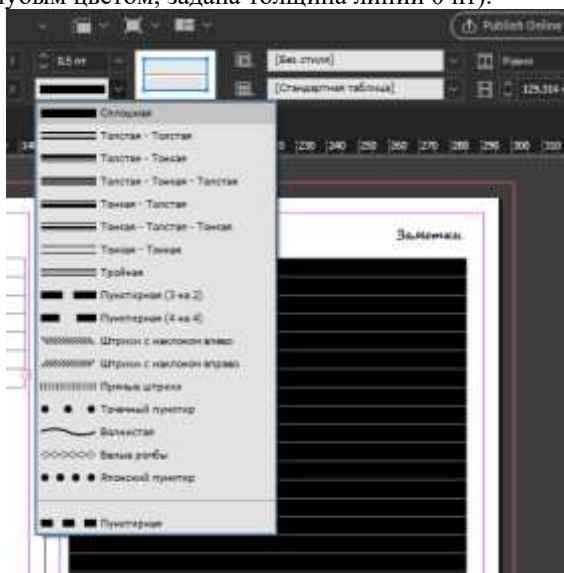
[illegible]убым цветом, задана толщина линии 6 пт).

Publish Online

0,5 пт

[Без стиля]

[Стандартная таблица]

Равно

129,314

Сплошная
Толстая - Толстая
Толстая - Тонкая
Толстая - Тонкая - Толстая
Тонкая - Толстая
Тонкая - Толстая - Тонкая
Тонкая - Тонкая
Тройная
Пунктирная (3 на 2)
Пунктирная (4 на 4)
Штрихи с наклоном влево
Штрихи с наклоном вправо
Прямые штрихи
Точечный пунктир
Волнистая
Белые ромбы
Японский пунктир
Пунктирная

230 240 250 260 270 280 290 300 310

Заметки